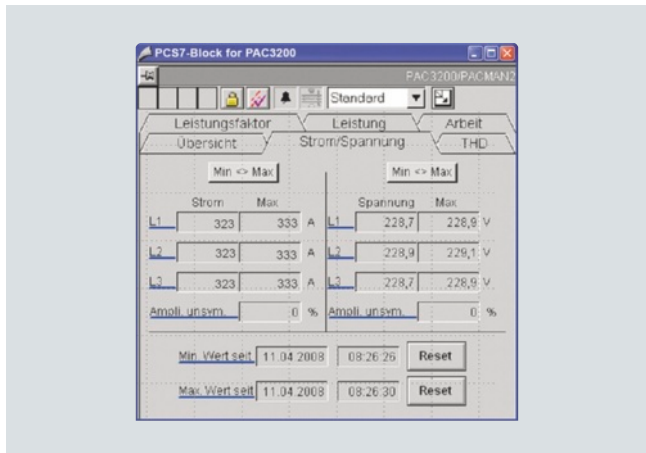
PCS7-Block for PAC3200

PAC3200/PACMAN2

Standard

Leistungsfaktor
Leistung
Arbeit
Übersicht
Strom/Spannung
THD

Min <> Max

Min <> Max

| | Strom | Max | |
|---|---|---|---|
| L1 | 323 | 333 | A |
| L2 | 323 | 333 | A |
| L3 | 323 | 333 | A |
| Ampli. unsym. | | 0 | % |

| | Spannung | Max | |
|---|---|---|---|
| L1 | 228,7 | 228,9 | V |
| L2 | 228,9 | 229,1 | V |
| L3 | 228,7 | 228,9 | V |
| Ampli. unsym. | | 0 | % |

Min. Wert seit 11.04.2008 08:26:26 Reset

Max. Wert seit 11.04.2008 08:26:30 Reset